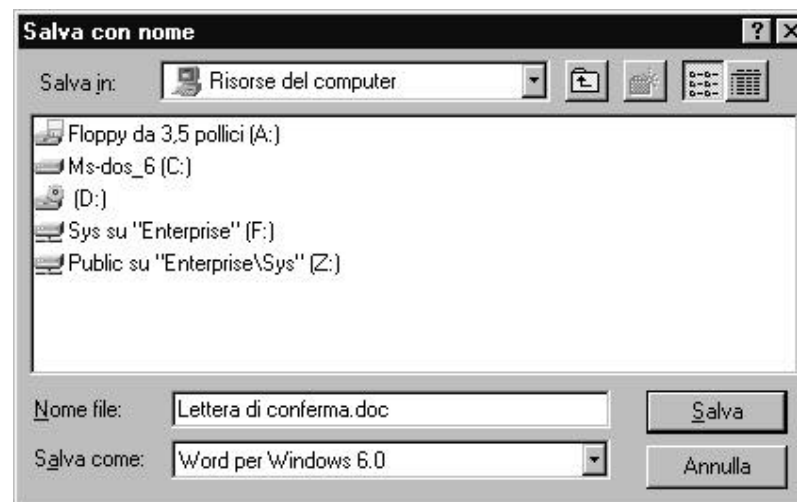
Salva con nome

?

Salva in: Risorse del computer

Floppy da 3,5 pollici (A:)
Ms-dos_6 (C:)
(D:)
Sys su "Enterprise" (F:)
Public su "Enterprise\Sys" (Z:)

Nome file: Lettera di conferma.doc

Salva

Salva come: Word per Windows 6.0

Annulla